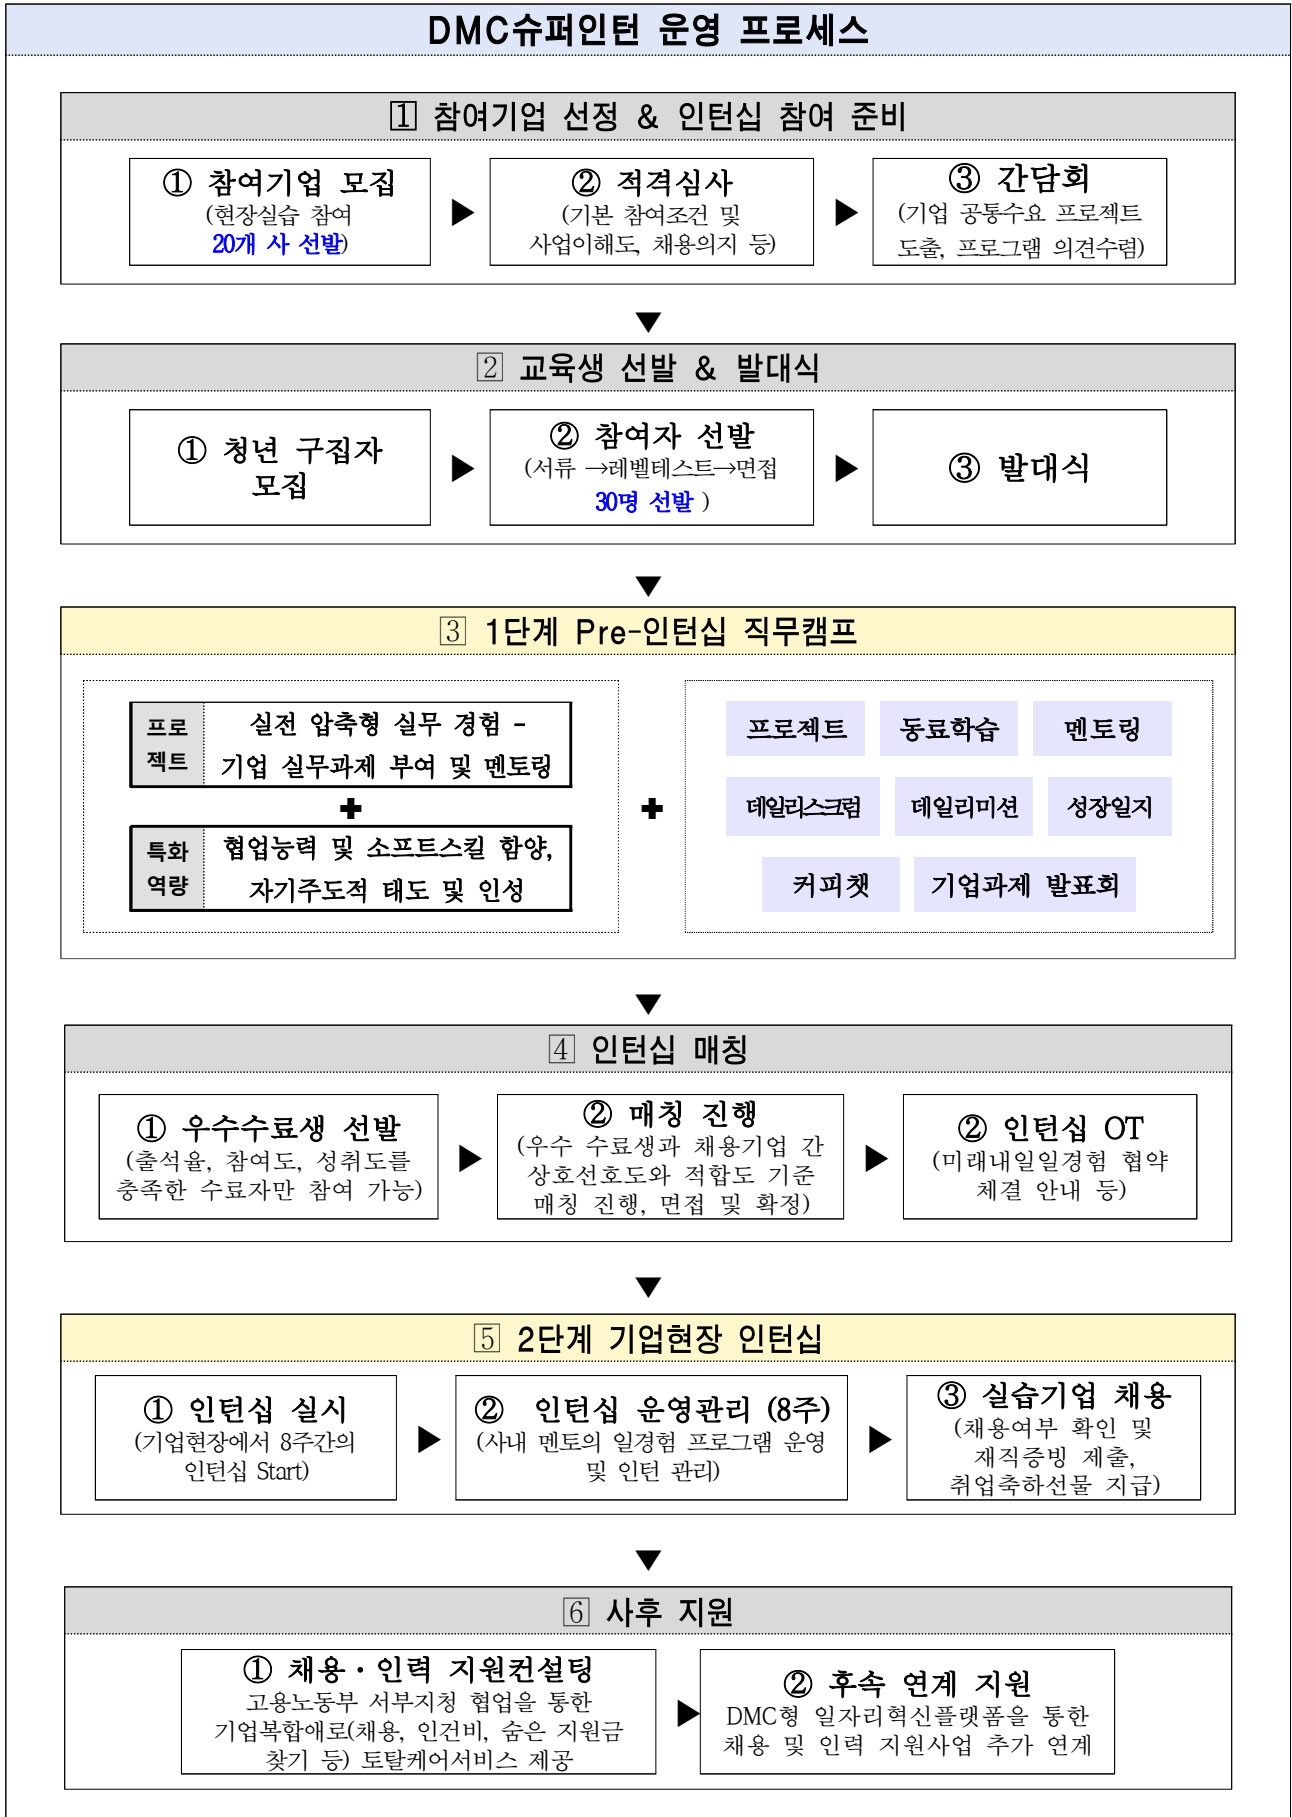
DMC슈퍼인턴 운영 프로세스

1 참여기업 선정 & 인턴십 참여 준비

① 참여기업 모집
(현장실습 참여 20개 사 선발)

② 적격심사
(기본 참여조건 및 사업이해도, 채용의지 등)

③ 간담회
(기업 공통수요 프로젝트 도출, 프로그램 의견수렴)

2 교육생 선발 & 발대식

① 청년 구직자 모집

② 참여자 선발
(서류 →레벨테스트→면접 30명 선발 )

③ 발대식

3 1단계 Pre-인턴십 직무캠프

| 프로젝트 | 실전 압축형 실무 경험 - 기업 실무과제 부여 및 멘토링 |
|---|---|

| 특화역량 | 협업능력 및 소프트스킬 함양, 자기주도적 태도 및 인성 |
|---|---|

프로젝트
동료학습
멘토링
데일리스크럼
데일리미션
성장일지
커피챗
기업과제 발표회

4 인턴십 매칭

① 우수수료생 선발
(출석율, 참여도, 성취도를 충족한 수료자만 참여 가능)

② 매칭 진행
(우수 수료생과 채용기업 간 상호선호도와 적합도 기준 매칭 진행, 면접 및 확정)

② 인턴십 OT
(미래내일일경험 협약 체결 안내 등)

5 2단계 기업현장 인턴십

① 인턴십 실시
(기업현장에서 8주간의 인턴십 Start)

② 인턴십 운영관리 (8주)
(사내 멘토의 일경험 프로그램 운영 및 인턴 관리)

③ 실습기업 채용
(채용여부 확인 및 재직증빙 제출, 취업축하선물 지급)

6 사후 지원

① 채용·인력 지원컨설팅
고용노동부 서부지청 협업을 통한 기업복합애로(채용, 인건비, 숨은 지원금 찾기 등) 토탈케어서비스 제공

② 후속 연계 지원
DMC형 일자리혁신플랫폼을 통한 채용 및 인력 지원사업 추가 연계